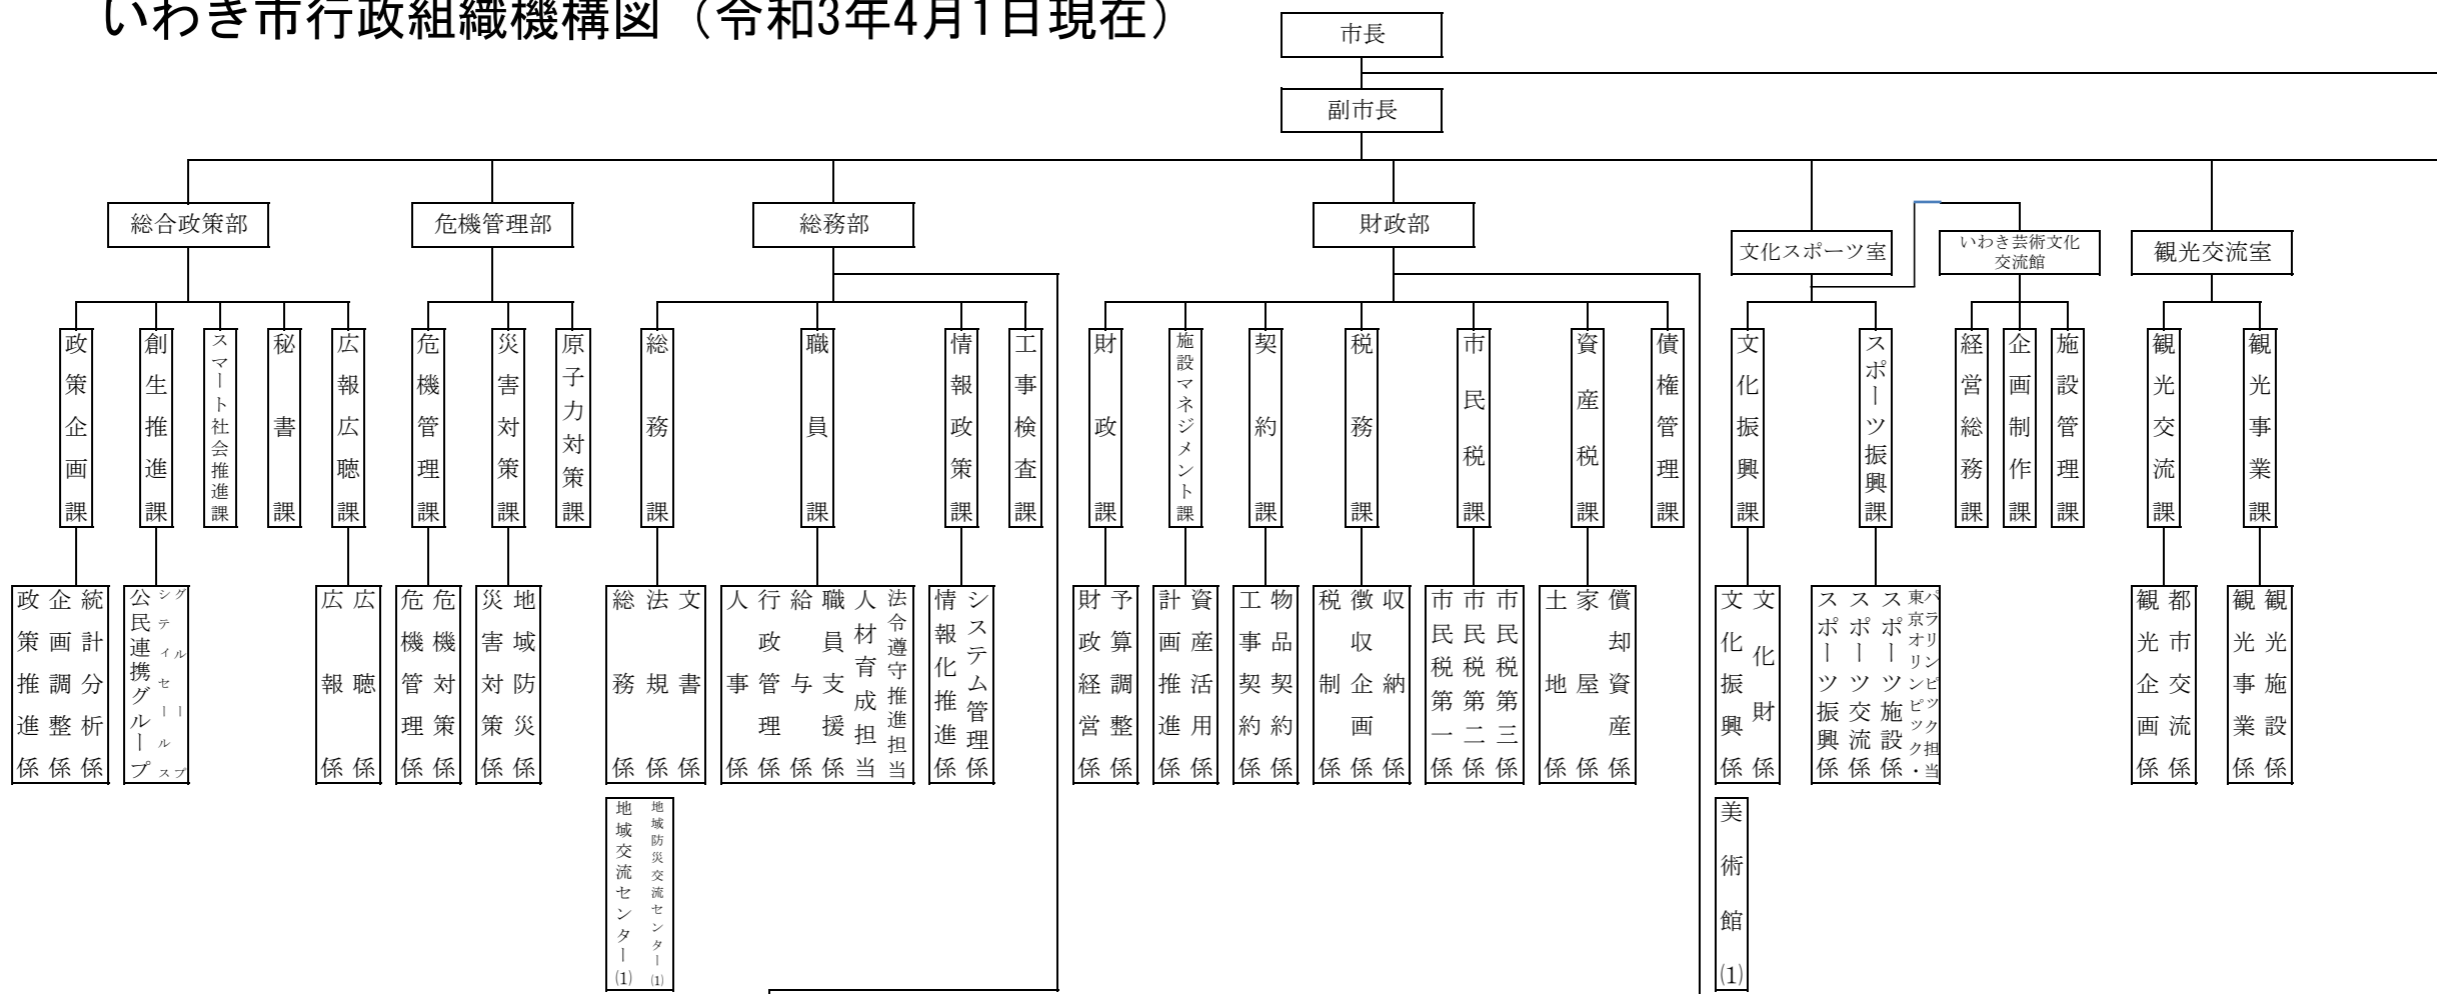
いわき市行政組織機構図（令和3年4月1日現在）

市長

副市長

総合政策部
政策企画課
政策推進係
企画調整係
統計分析係
創生推進課
公民連携グループ
シティセールスグループ
スマート社会推進課
秘書課
広報広聴課
広報係
広聴係

危機管理部
危機管理課
危機管理係
危機対策係
災害対策課
災害対策係
地域防災係
原子力対策課

総務部
総務課
総務係
法規係
文書係
地域交流センター(1)
地域防災交流センター(1)
職員課
人事係
行政管理係
給与係
職員支援係
人材育成担当
法令遵守推進担当
情報政策課
情報化推進係
システム管理係
工事検査課

財政部
財政課
財政経営係
予算調整係
施設マネジメント課
計画推進係
資産活用係
契約課
工事契約係
物品契約係
税務課
税制係
徴収企画係
収納係
市民税課
市民税第一係
市民税第二係
市民税第三係
資産税課
土地係
家屋係
償却資産係
債権管理課

文化スポーツ室
文化振興課
文化振興係
文化財係
美術館(1)
スポーツ振興課
スポーツ振興係
スポーツ交流係
スポーツ施設係
東京オリンピック・パラリンピック担当

いわき芸術文化交流館
経営総務課
企画制作課
施設管理課

観光交流室
観光交流課
観光企画係
都市交流係
観光事業課
観光事業係
観光施設係